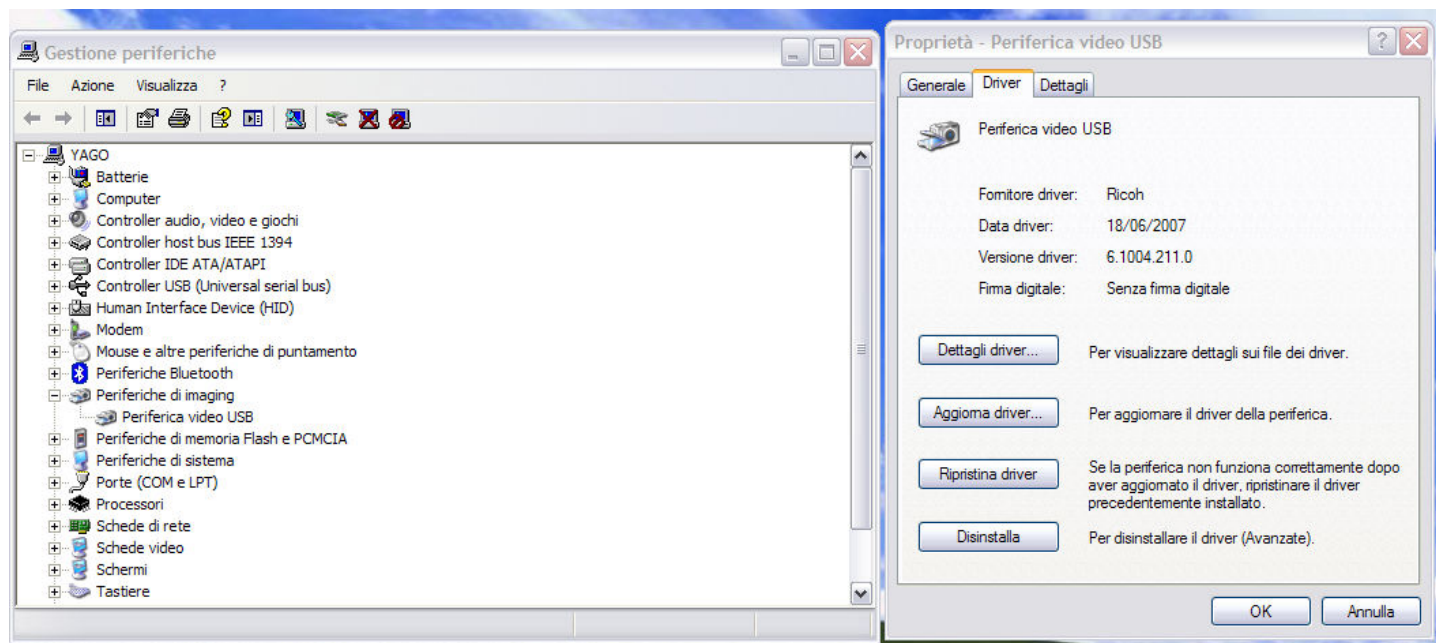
Gestione periferiche

File Azione Visualizza ?

YAGO
Batterie
Computer
Controller audio, video e giochi
Controller host bus IEEE 1394
Controller IDE ATA/ATAPI
Controller USB (Universal serial bus)
Human Interface Device (HID)
Modem
Mouse e altre periferiche di puntamento
Periferiche Bluetooth
Periferiche di imaging
Periferica video USB
Periferiche di memoria Flash e PCMCIA
Periferiche di sistema
Porte (COM e LPT)
Processori
Schede di rete
Schede video
Schermi
Tastiere

Proprietà - Periferica video USB

Generale | Driver | Dettagli

Periferica video USB

Fornitore driver: Ricoh
Data driver: 18/06/2007
Versione driver: 6.1004.211.0
Firma digitale: Senza firma digitale

Dettagli driver... Per visualizzare dettagli sui file dei driver.

Aggiorna driver... Per aggiornare il driver della periferica.

Ripristina driver Se la periferica non funziona correttamente dopo aver aggiornato il driver, ripristinare il driver precedentemente installato.

Disinstalla Per disinstallare il driver (Avanzate).

OK Annulla